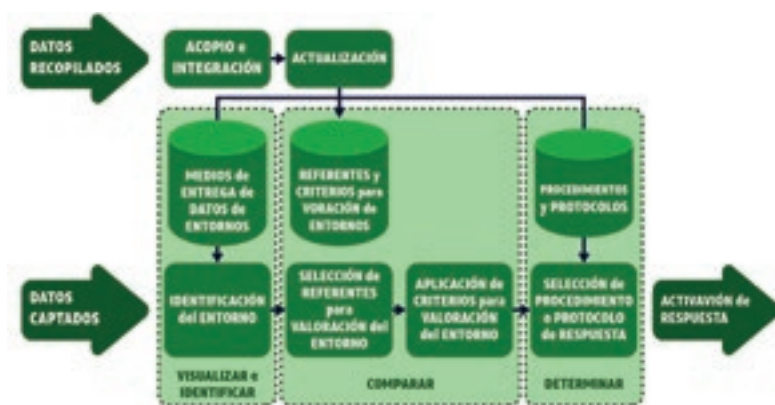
DATOS RECOPILADOS

ACOPIO e INTEGRACIÓN

ACTUALIZACIÓN

MEDIOS de ENTREGA de DATOS de ENTORNOS

REFERENTES y CRITERIOS para VORACIÓN de ENTORNOS

PROCEDIMIENTOS y PROTOCOLOS

DATOS CAPTADOS

IDENTIFICACIÓN del ENTORNO

SELECCIÓN de REFERENTES para VALORACIÓN del ENTORNO

APLICACIÓN de CRITERIOS para VALORACIÓN del ENTORNO

SELECCIÓN de PROCEDIMIENTO o PROTOCOLO de RESPUESTA

ACTIVAVIÓN de RESPUESTA

VISUALIZAR e IDENTIFICAR

COMPARAR

DETERMINAR